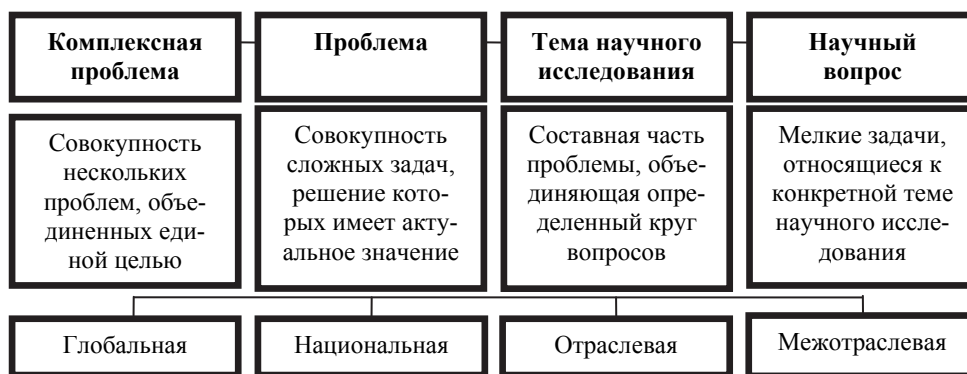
Комплексная проблема

Проблема

Тема научного исследования

Научный вопрос

Совокупность нескольких проблем, объединенных единой целью

Совокупность сложных задач, решение которых имеет актуальное значение

Составная часть проблемы, объединяющая определенный круг вопросов

Мелкие задачи, относящиеся к конкретной теме научного исследования

Глобальная

Национальная

Отраслевая

Межотраслевая